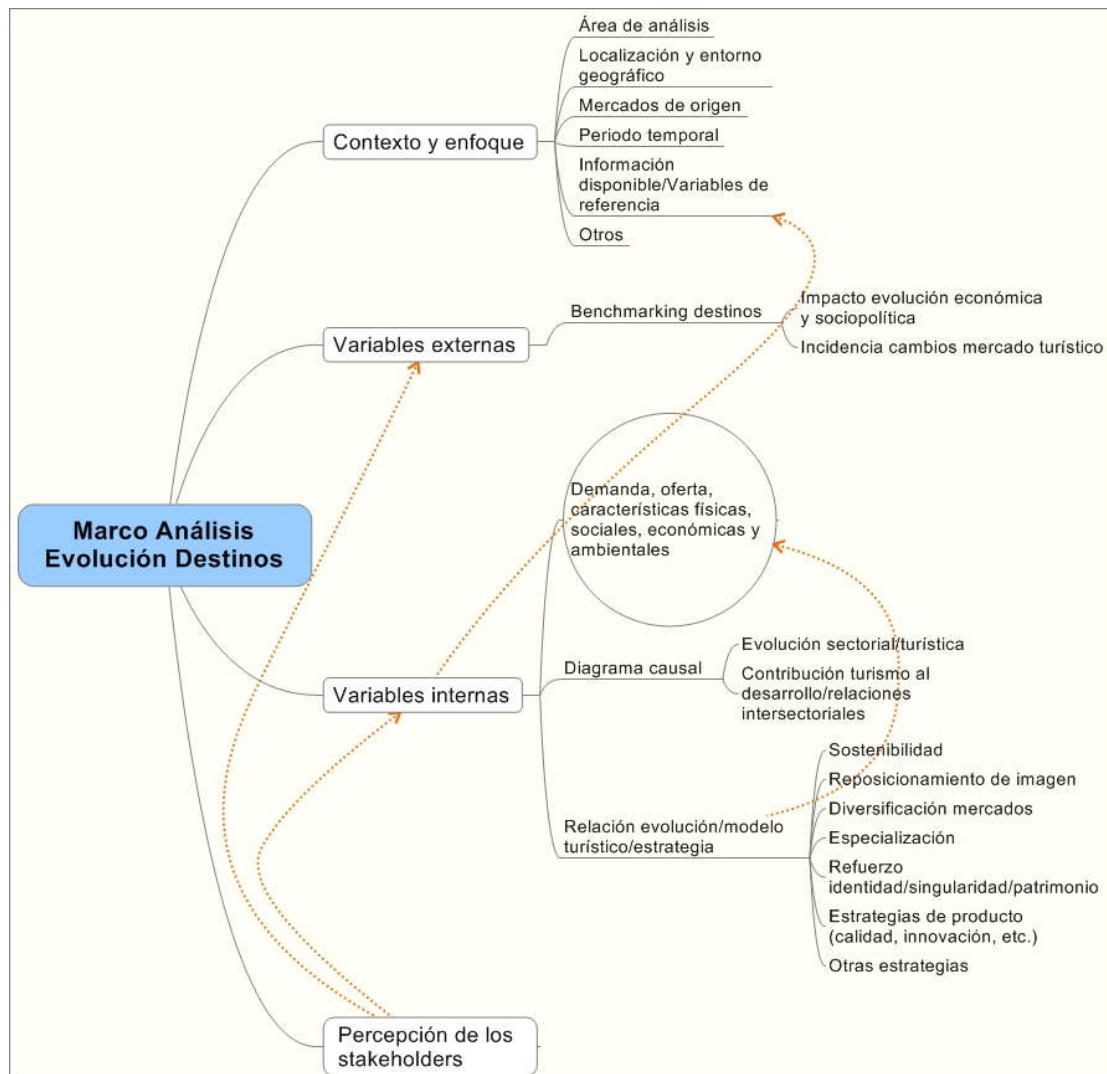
Marco Análisis Evolución Destinos

Contexto y enfoque

Área de análisis

Localización y entorno geográfico

Mercados de origen

Periodo temporal

Información disponible/Variables de referencia

Otros

Variables externas

Benchmarking destinos

Impacto evolución económica y sociopolítica

Incidencia cambios mercado turístico

Variables internas

Demanda, oferta, características físicas, sociales, económicas y ambientales

Diagrama causal

Evolución sectorial/turística

Contribución turismo al desarrollo/relaciones intersectoriales

Relación evolución/modelo turístico/estrategia

Sostenibilidad

Reposicionamiento de imagen

Diversificación mercados

Especialización

Refuerzo identidad/singularidad/patrimonio

Estrategias de producto (calidad, innovación, etc.)

Otras estrategias

Percepción de los stakeholders